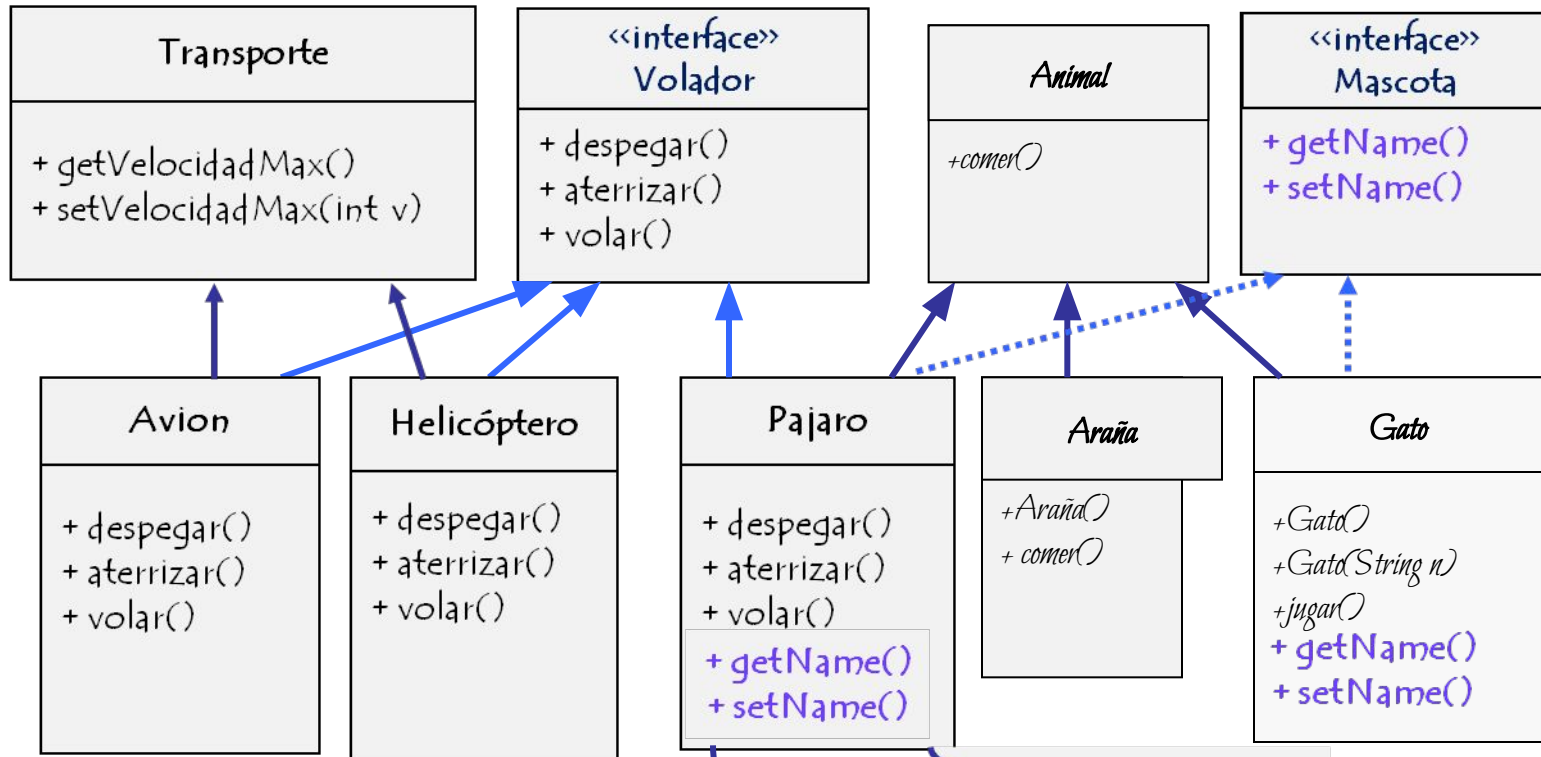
Transporte

+ getVelocidadMax()
+ setVelocidadMax(int v)

«interface»
Volador

+ despegar()
+ aterrizar()
+ volar()

Animal

+comer()

«interface»
Mascota

+ getName()
+ setName()

Avion

+ despegar()
+ aterrizar()
+ volar()

Helicóptero

+ despegar()
+ aterrizar()
+ volar()

Pajaro

+ despegar()
+ aterrizar()
+ volar()
+ getName()
+ setName()

Araña

+Araña()
+ comer()

Gato

+Gato()
+Gato(String n)
+jugar()
+ getName()
+ setName()